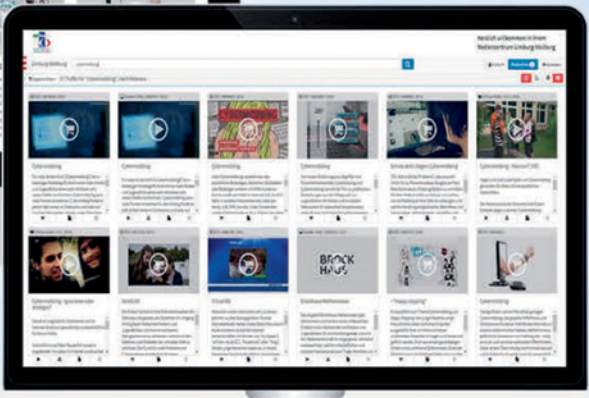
Herzlich willkommen in Ihrem Medienzentrum Limburg-Weilburg

Limburg-Weilburg

Cybermobbing

Cybermobbing

Cybermobbing

Cybermobbing

Cybermobbing

Cybermobbing - Wissen (CMD)

Cybermobbing - Ignorieren oder Anzeigen?

Handyfalle

Virtual Life

Brockhaus Medienwissen

"Happy slapping"

Cybermobbing

BROCK HAUS